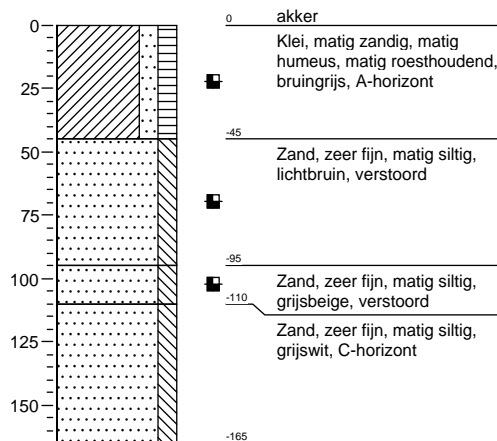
0
25
50
75
100
125
150

0 akker
Klei, matig zandig, matig humeus, matig roesthoudend, bruingrijs, A-horizont

-45
Zand, zeer fijn, matig siltig, lichtbruin, verstoord

-95
Zand, zeer fijn, matig siltig, grijsbeige, verstoord
-110
Zand, zeer fijn, matig siltig, grijswit, C-horizont

-165